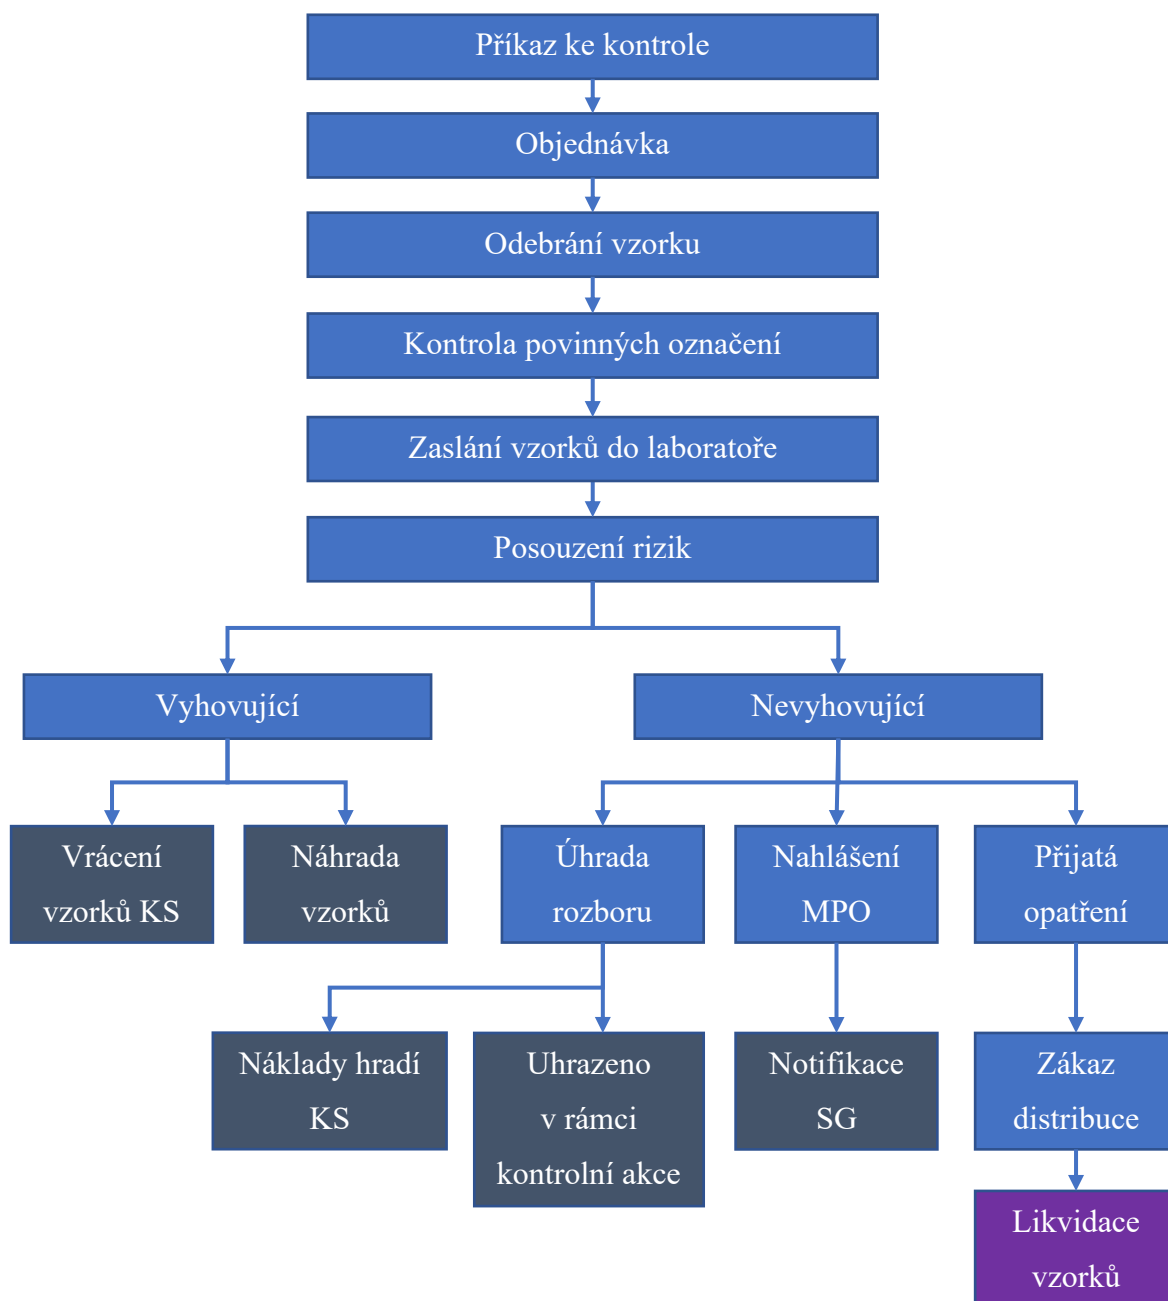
Příkaz ke kontrole

Objednávka

Odebrání vzorku

Kontrola povinných označení

Zaslání vzorků do laboratoře

Posouzení rizik

Vyhovující

Nevyhovující

Vrácení vzorků KS

Náhrada vzorků

Úhrada rozboru

Nahlášení MPO

Přijatá opatření

Náklady hradí KS

Uhrazeno v rámci kontrolní akce

Notifikace SG

Zákaz distribuce

Likvidace vzorků